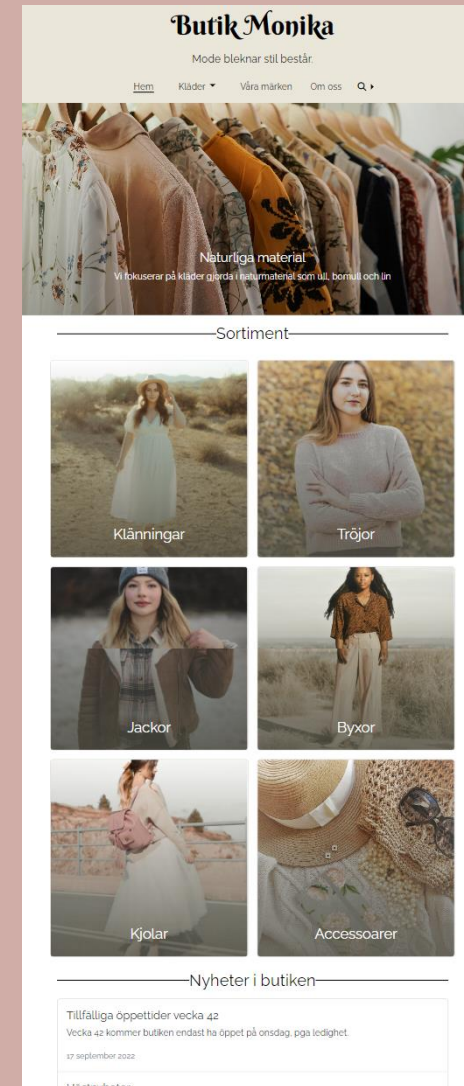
Butik Monika

Mode bleknar stil består.

Hem Kläder ▾ Våra märken Om oss

Naturliga material

Vi fokuserar på kläder gjorda i naturmaterial som ull, bomull och lin

Sortiment

Klänningar

Tröjor

Jackor

Byxor

Kjolar

Accessoarer

Nyheter i butiken

Tillfälliga öppettider vecka 42

Vecka 42 kommer butiken endast ha öppet på onsdag, pga ledighet.

17 september 2022

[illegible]